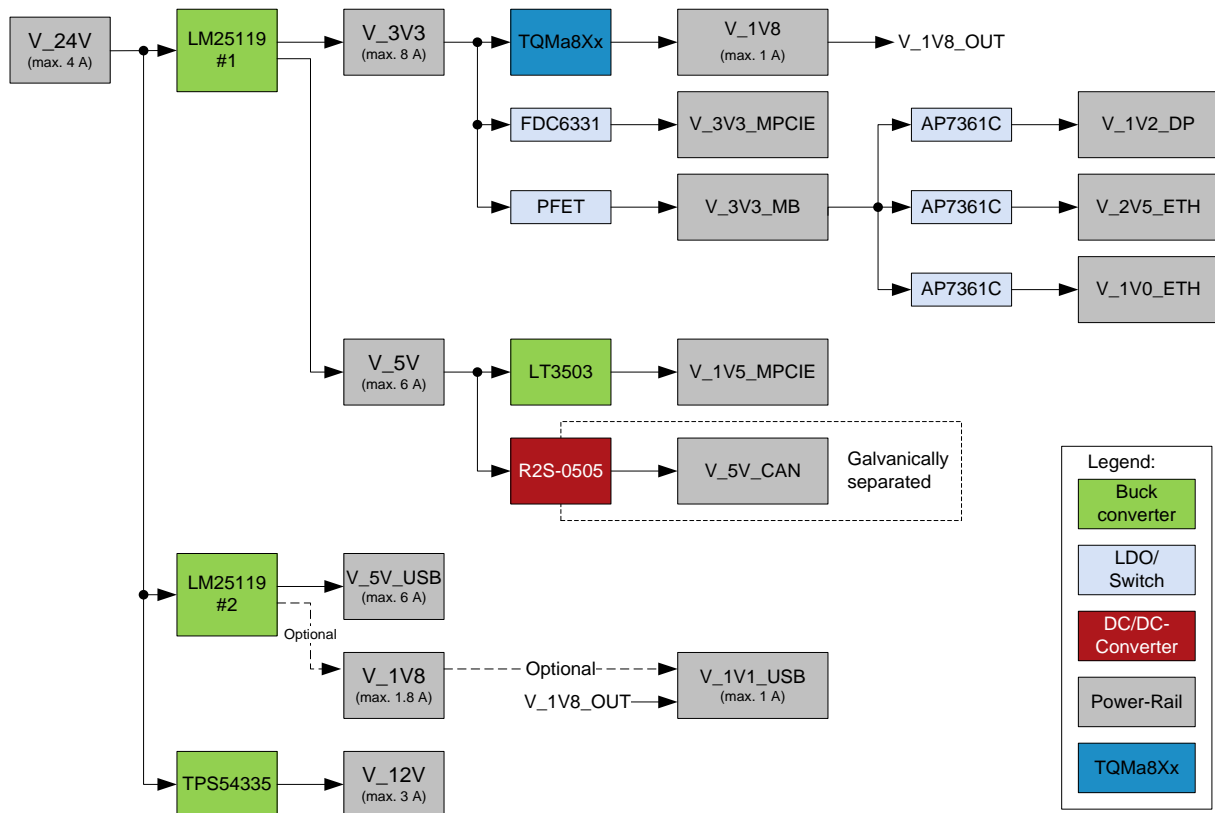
V_24V
(max. 4 A)

LM25119
#1

V_3V3
(max. 8 A)

TQMa8Xx

V_1V8
(max. 1 A)

V_1V8_OUT

FDC6331

V_3V3_MPCIE

AP7361C

V_1V2_DP

PFET

V_3V3_MB

AP7361C

V_2V5_ETH

AP7361C

V_1V0_ETH

V_5V
(max. 6 A)

LT3503

V_1V5_MPCIE

R2S-0505

V_5V_CAN

Galvanically separated

LM25119
#2

V_5V_USB
(max. 6 A)

Optional

V_1V8
(max. 1.8 A)

Optional

V_1V1_USB
(max. 1 A)

V_1V8_OUT

TPS54335

V_12V
(max. 3 A)

Legend:

Buck converter

LDO/ Switch

DC/DC-Converter

Power-Rail

TQMa8Xx